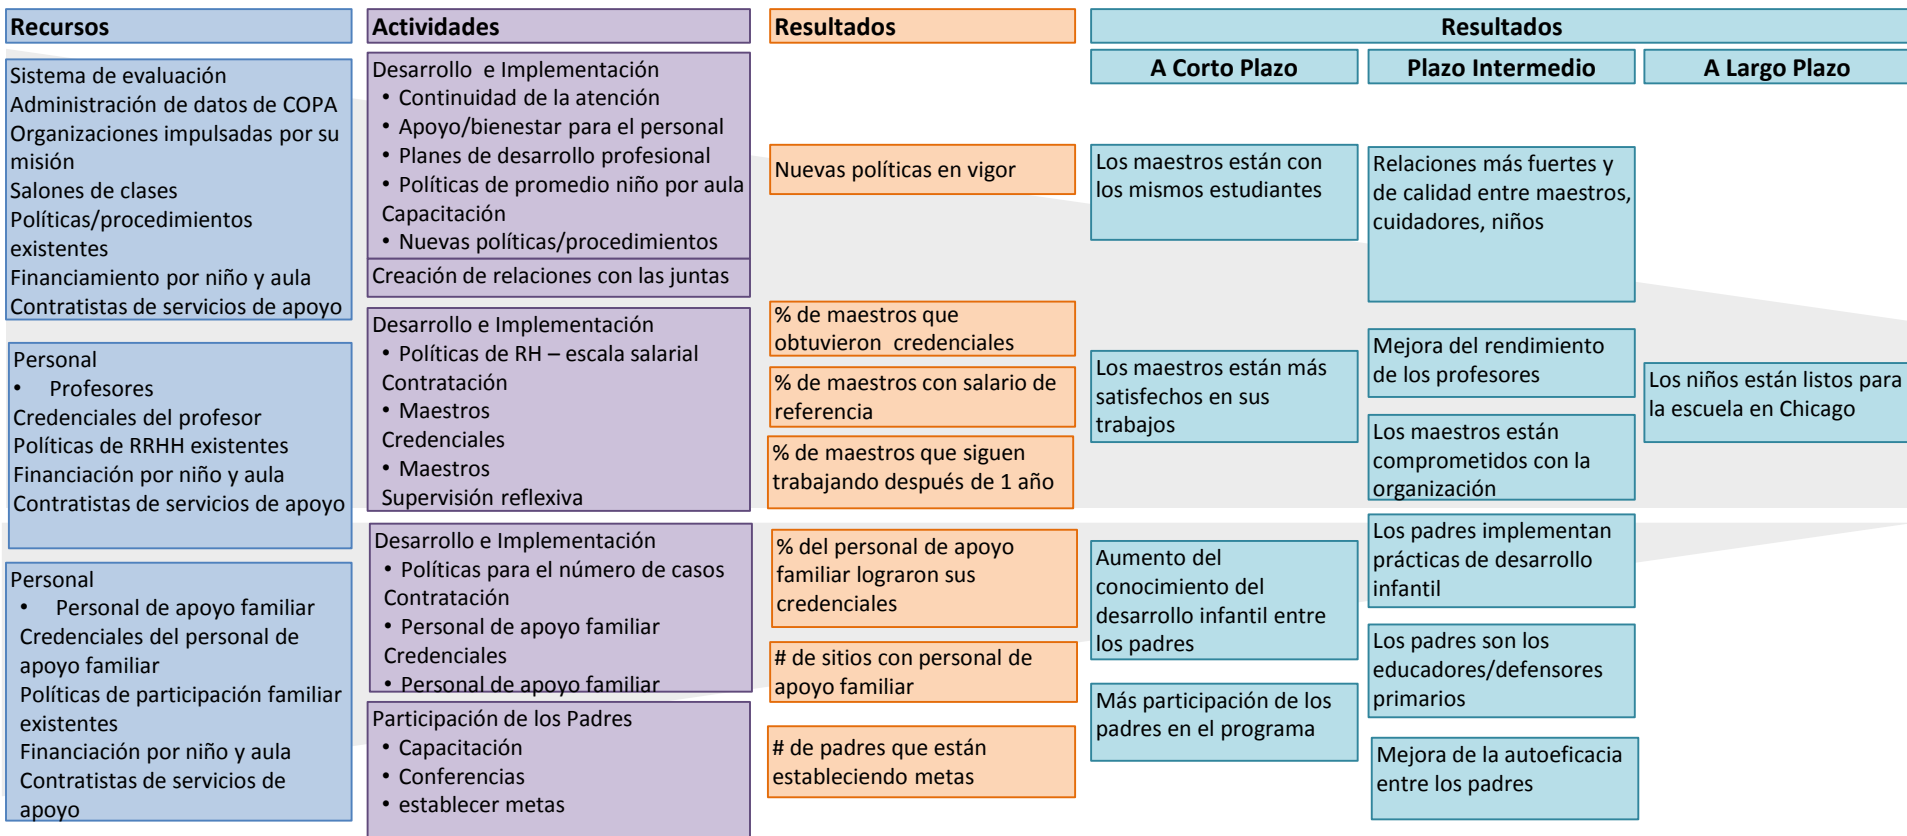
Recursos

Actividades

Resultados

Resultados

A Corto Plazo

Plazo Intermedio

A Largo Plazo

Sistema de evaluación
Administración de datos de COPA
Organizaciones impulsadas por su misión
Salones de clases
Políticas/procedimientos existentes
Financiamiento por niño y aula
Contratistas de servicios de apoyo

Desarrollo e Implementación
• Continuidad de la atención
• Apoyo/bienestar para el personal
• Planes de desarrollo profesional
• Políticas de promedio niño por aula
Capacitación
• Nuevas políticas/procedimientos

Creación de relaciones con las juntas

Nuevas políticas en vigor

Los maestros están con los mismos estudiantes

Relaciones más fuertes y de calidad entre maestros, cuidadores, niños

Personal
• Profesores
Credenciales del profesor
Políticas de RRHH existentes
Financiación por niño y aula
Contratistas de servicios de apoyo

Desarrollo e Implementación
• Políticas de RH – escala salarial
Contratación
• Maestros
Credenciales
• Maestros
Supervisión reflexiva

% de maestros que obtuvieron credenciales

% de maestros con salario de referencia

% de maestros que siguen trabajando después de 1 año

Los maestros están más satisfechos en sus trabajos

Mejora del rendimiento de los profesores

Los maestros están comprometidos con la organización

Los niños están listos para la escuela en Chicago

Personal
• Personal de apoyo familiar
Credenciales del personal de apoyo familiar
Políticas de participación familiar existentes
Financiación por niño y aula
Contratistas de servicios de apoyo

Desarrollo e Implementación
• Políticas para el número de casos
Contratación
• Personal de apoyo familiar
Credenciales
• Personal de apoyo familiar

Participación de los Padres
• Capacitación
• Conferencias
• establecer metas

% del personal de apoyo familiar lograron sus credenciales

# de sitios con personal de apoyo familiar

# de padres que están estableciendo metas

Aumento del conocimiento del desarrollo infantil entre los padres

Más participación de los padres en el programa

Los padres implementan prácticas de desarrollo infantil

Los padres son los educadores/defensores primarios

Mejora de la autoeficacia entre los padres